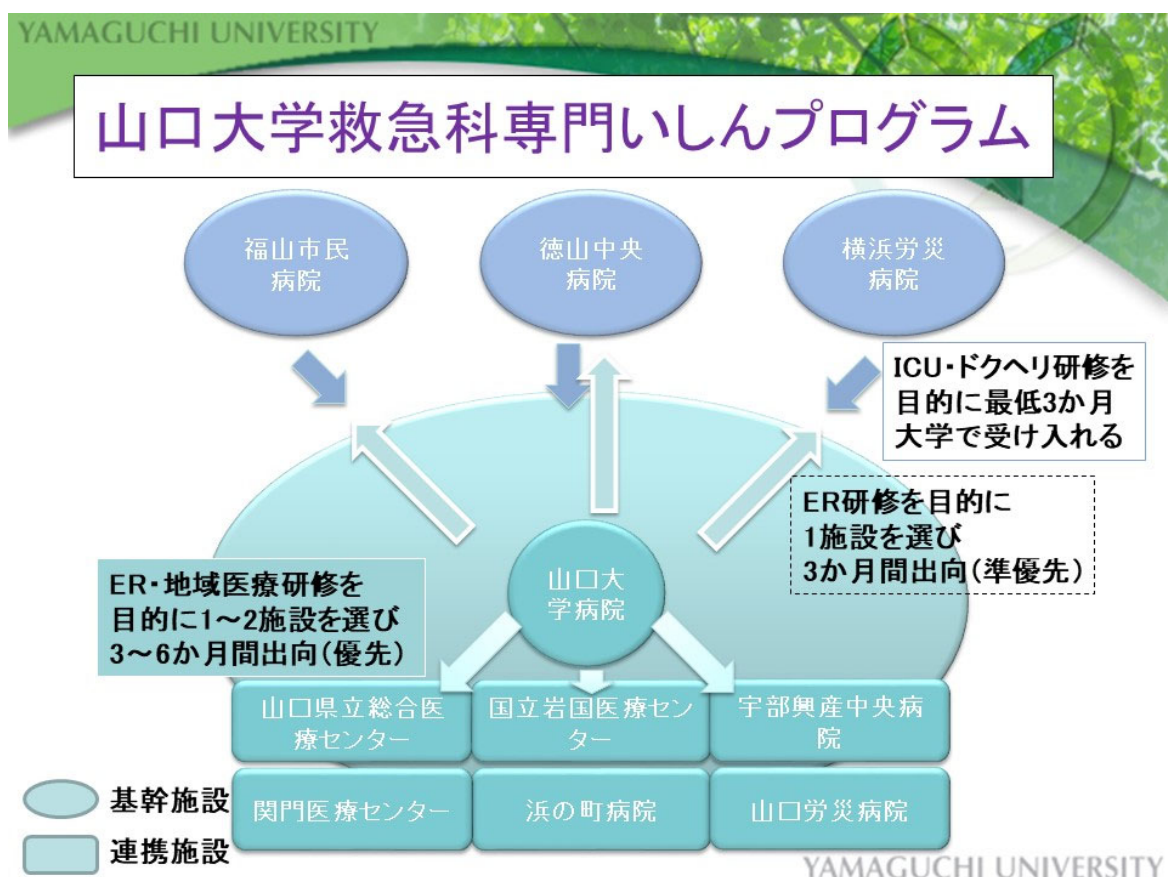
YAMAGUCHI UNIVERSITY

山口大学救急科専門いしんプログラム

福山市民病院

徳山中央病院

横浜労災病院

ICU・ドクヘリ研修を目的に最低3か月大学で受け入れる

ER研修を目的に1施設を選び3か月間出向(準優先)

ER・地域医療研修を目的に1～2施設を選び3～6か月間出向(優先)

山口大学病院

山口県立総合医療センター

国立岩国医療センター

宇部興産中央病院

関門医療センター

浜の町病院

山口労災病院

基幹施設

連携施設

YAMAGUCHI UNIVERSITY